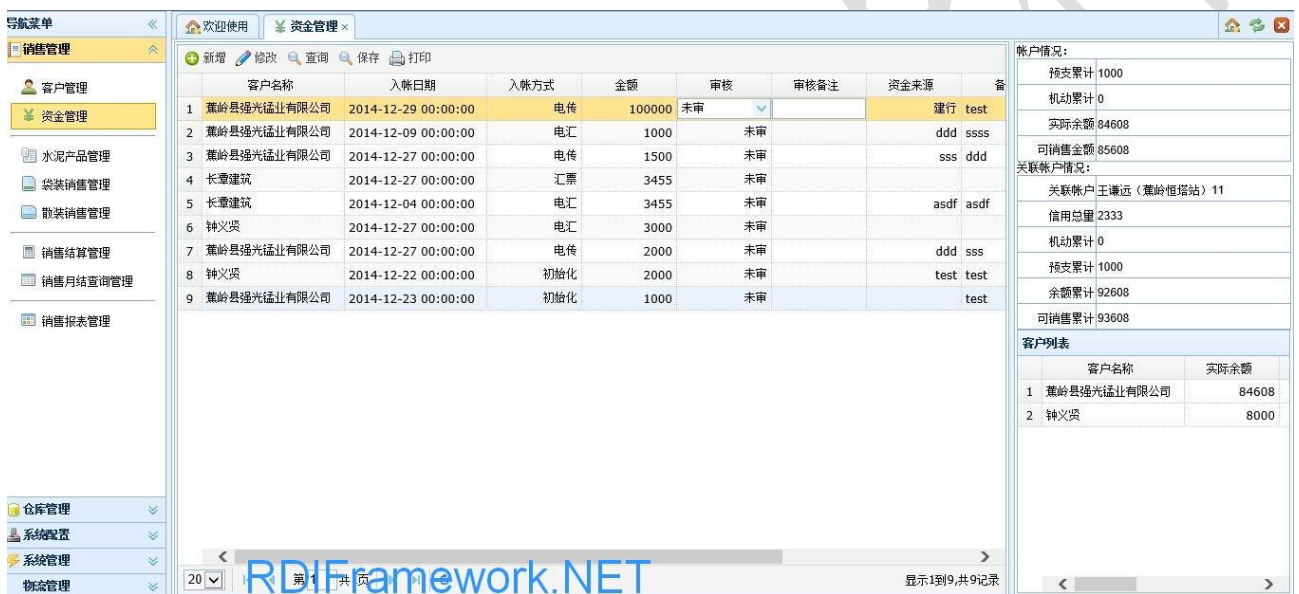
导航菜单 «

销售管理

客户管理
资金管理
水泥产品管理
袋装销售管理
散装销售管理
销售结算管理
销售月结查询管理
销售报表管理

仓库管理
系统配置
系统管理
物流管理

欢迎使用 | 资金管理 ×

新增 修改 查询 保存 打印

| | 客户名称 | 入帐日期 | 入帐方式 | 金额 | 审核 | 审核备注 | 资金来源 | 备 |
|---|---|---|---|---|---|---|---|---|
| 1 | 蕉岭县强光锰业有限公司 | 2014-12-29 00:00:00 | 电传 | 100000 | 未审 | | 建行 | test |
| 2 | 蕉岭县强光锰业有限公司 | 2014-12-09 00:00:00 | 电汇 | 1000 | 未审 | | ddd | ssss |
| 3 | 蕉岭县强光锰业有限公司 | 2014-12-27 00:00:00 | 电传 | 1500 | 未审 | | sss | ddd |
| 4 | 长潭建筑 | 2014-12-27 00:00:00 | 汇票 | 3455 | 未审 | | | |
| 5 | 长潭建筑 | 2014-12-04 00:00:00 | 电汇 | 3455 | 未审 | | asdf | asdf |
| 6 | 钟义贤 | 2014-12-27 00:00:00 | 电汇 | 3000 | 未审 | | | |
| 7 | 蕉岭县强光锰业有限公司 | 2014-12-27 00:00:00 | 电传 | 2000 | 未审 | | ddd | sss |
| 8 | 钟义贤 | 2014-12-22 00:00:00 | 初始化 | 2000 | 未审 | | test | test |
| 9 | 蕉岭县强光锰业有限公司 | 2014-12-23 00:00:00 | 初始化 | 1000 | 未审 | | | test |

20 第1 共 页 RDIFramework.NET 显示1到9,共9记录

帐户情况:
预支累计 1000
机动累计 0
实际余额 84608
可销售金额 85608
关联帐户情况:
关联帐户 王谦远（蕉岭恒塔站）11
信用总量 2333
机动累计 0
预支累计 1000
余额累计 92608
可销售累计 93608

客户列表

| | 客户名称 | 实际余额 |
|---|---|---|
| 1 | 蕉岭县强光锰业有限公司 | 84608 |
| 2 | 钟义贤 | 8000 |